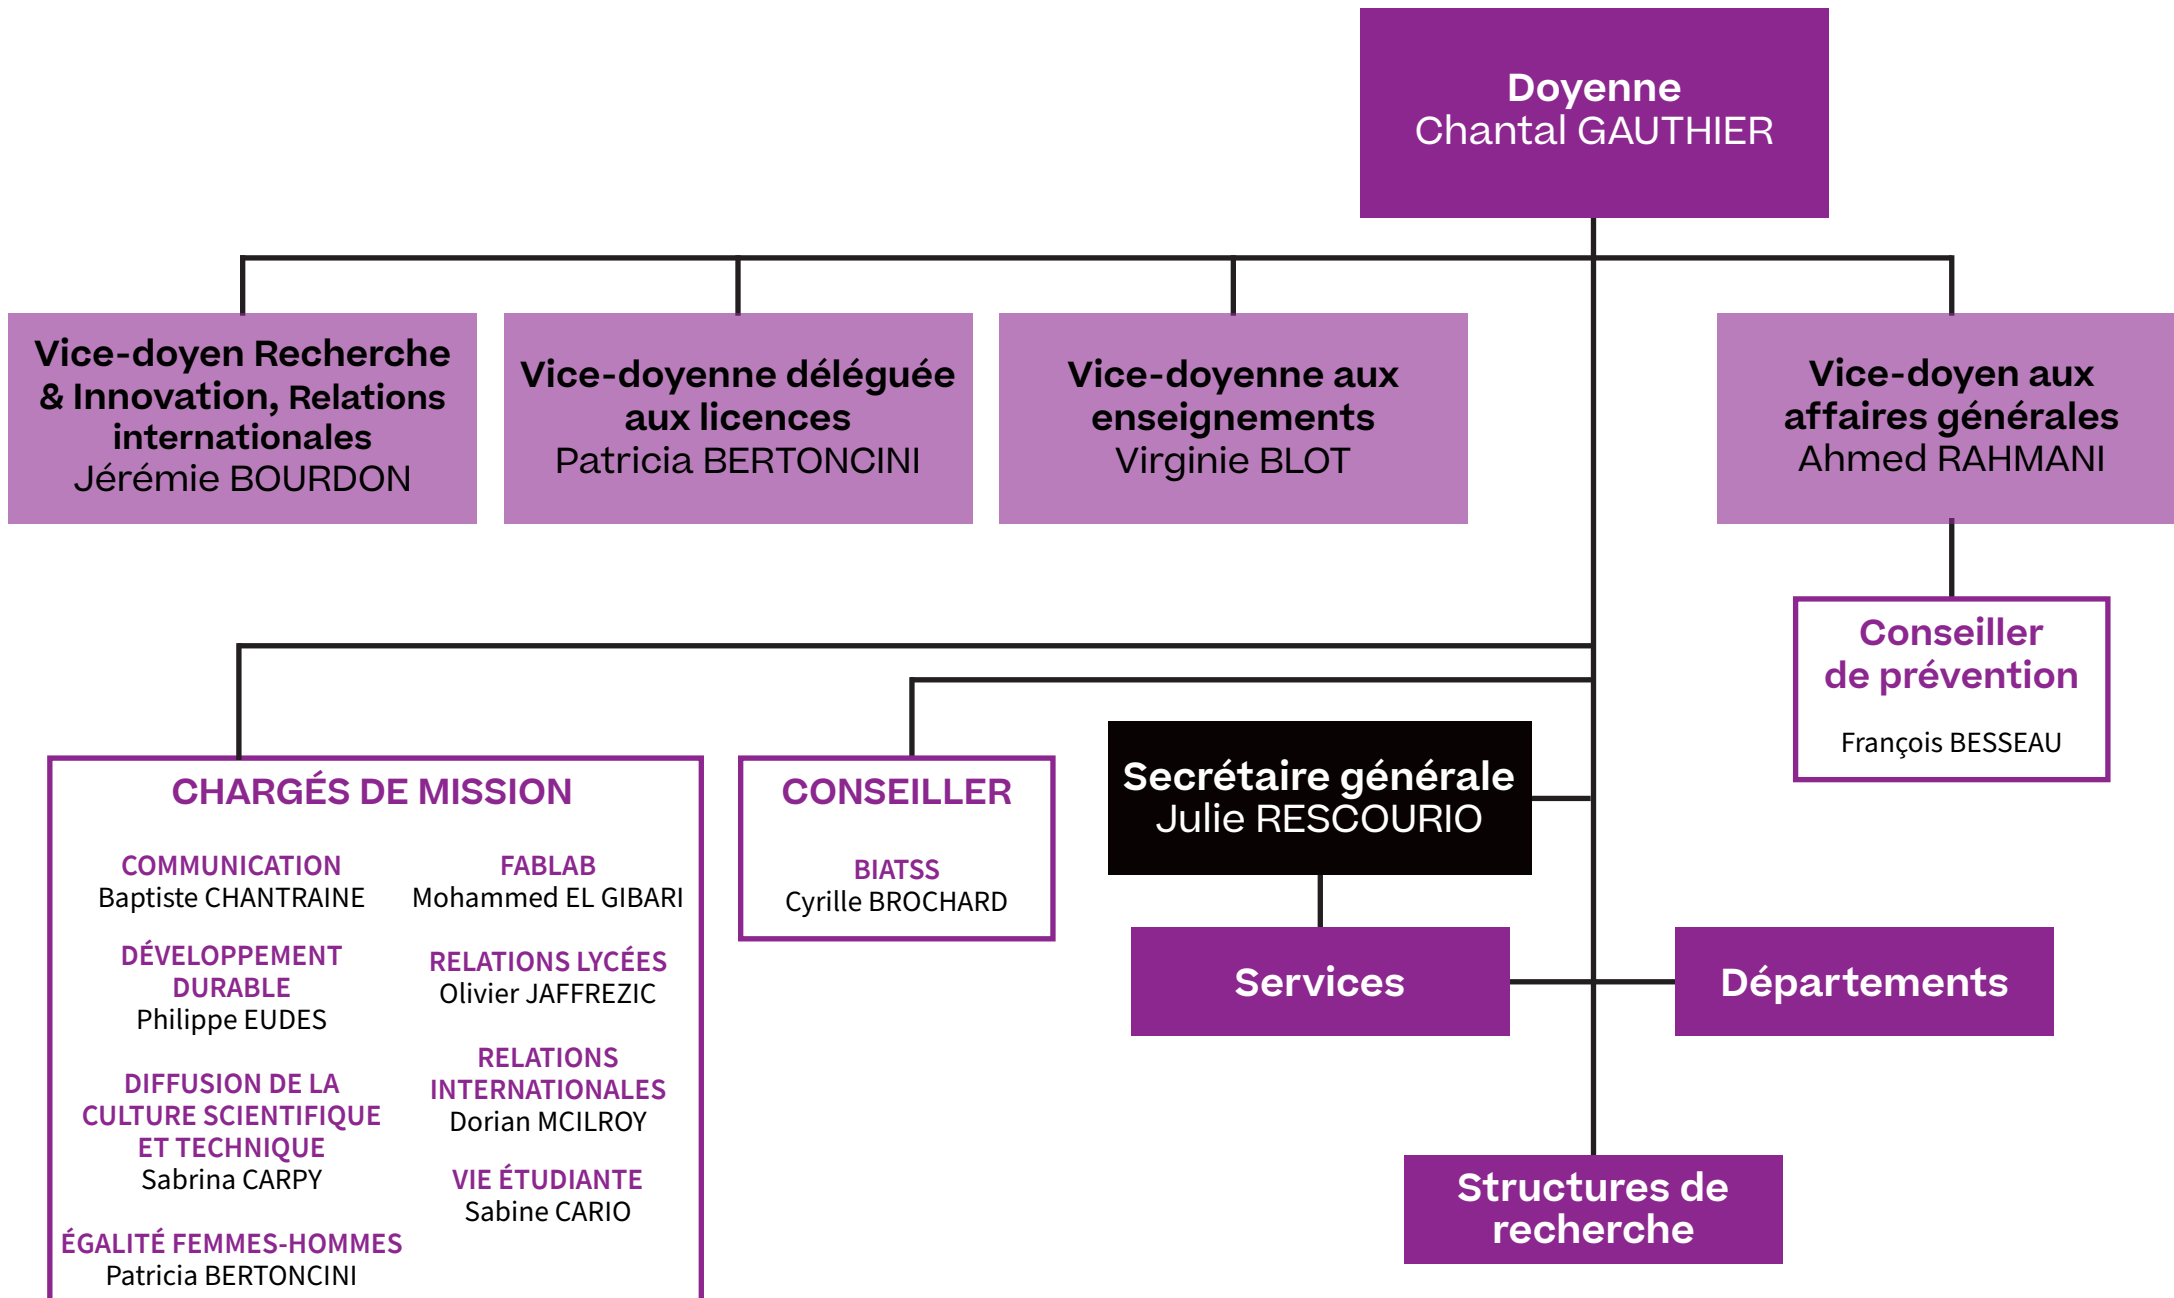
Doyenne
Chantal GAUTHIER

Vice-doyen Recherche & Innovation, Relations internationales
Jérémie BOURDON

Vice-doyenne déléguée aux licences
Patricia BERTONCINI

Vice-doyenne aux enseignements
Virginie BLOT

Vice-doyen aux affaires générales
Ahmed RAHMANI

Conseiller de prévention
François BESSEAU

CHARGÉS DE MISSION

COMMUNICATION
Baptiste CHANTRAINE

DÉVELOPPEMENT DURABLE
Philippe EUDES

DIFFUSION DE LA CULTURE SCIENTIFIQUE ET TECHNIQUE
Sabrina CARPY

ÉGALITÉ FEMMES-HOMMES
Patricia BERTONCINI

FABLAB
Mohammed EL GIBARI

RELATIONS LYCÉES
Olivier JAFFREZIC

RELATIONS INTERNATIONALES
Dorian MCILROY

VIE ÉTUDIANTE
Sabine CARIO

CONSEILLER

BIATSS
Cyrille BROCHARD

Secrétaire générale
Julie RESCOURIO

Services

Départements

Structures de recherche